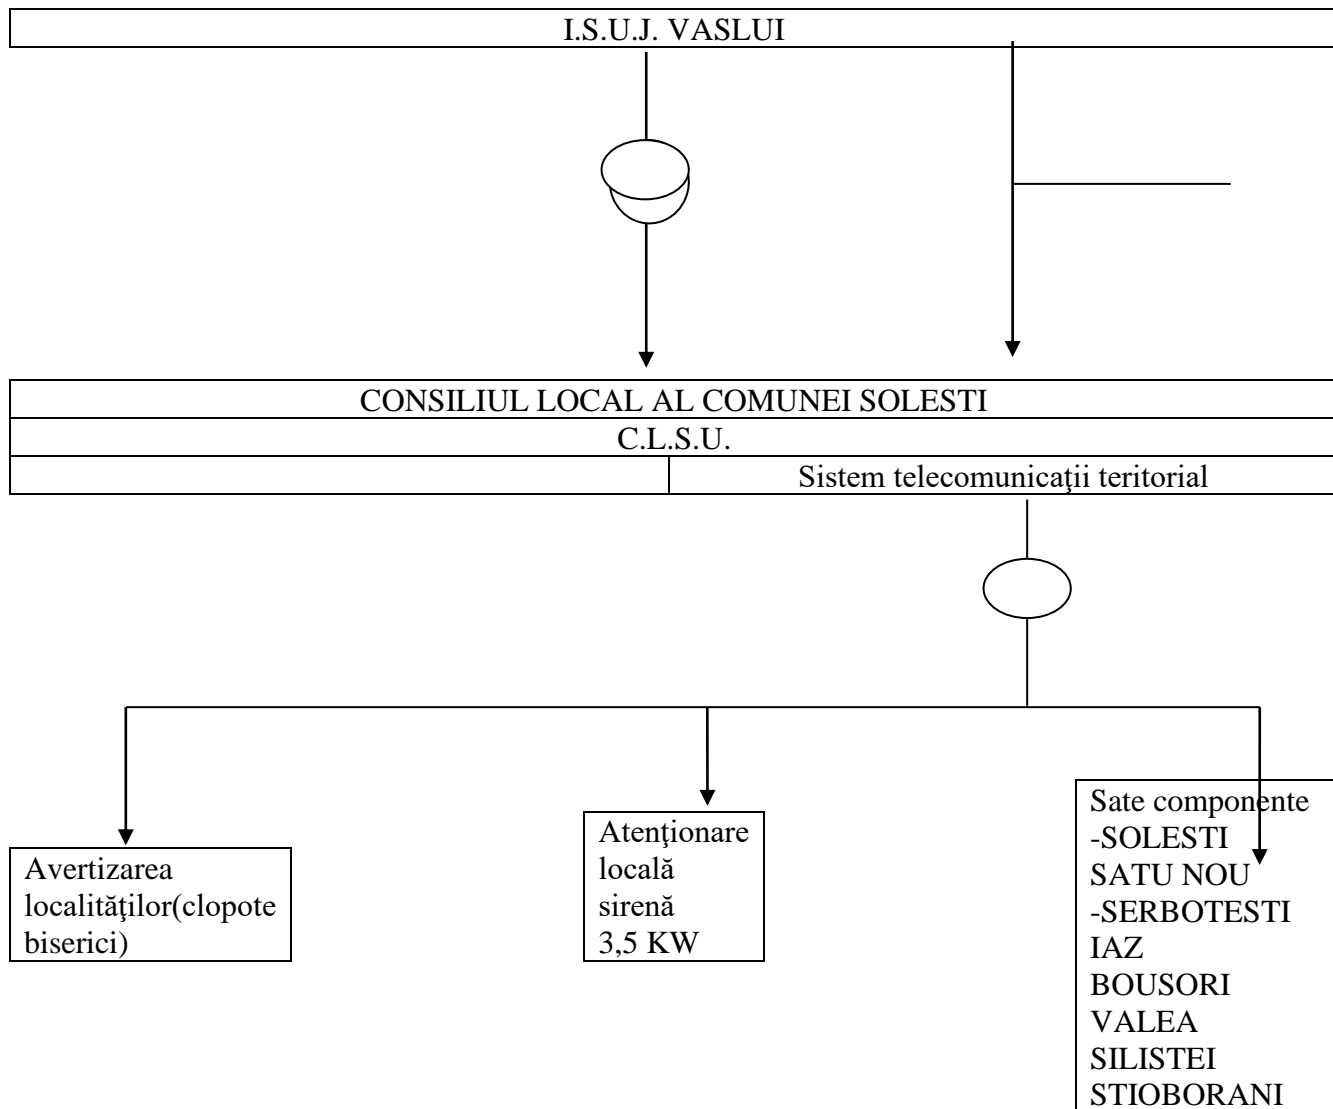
I.S.U.J. VASLUI

CONSILIUL LOCAL AL COMUNEI SOLESTI

C.L.S.U.

Sistem telecomunicaţii teritorial

Avertizarea localităţilor(clopote biserici)

Atenţionare locală sirenă 3,5 KW

Sate componente
-SOLESTI
SATU NOU
-SERBOTESTI
IAZ
BOUSORI
VALEA SILISTEI
STIOBORANI